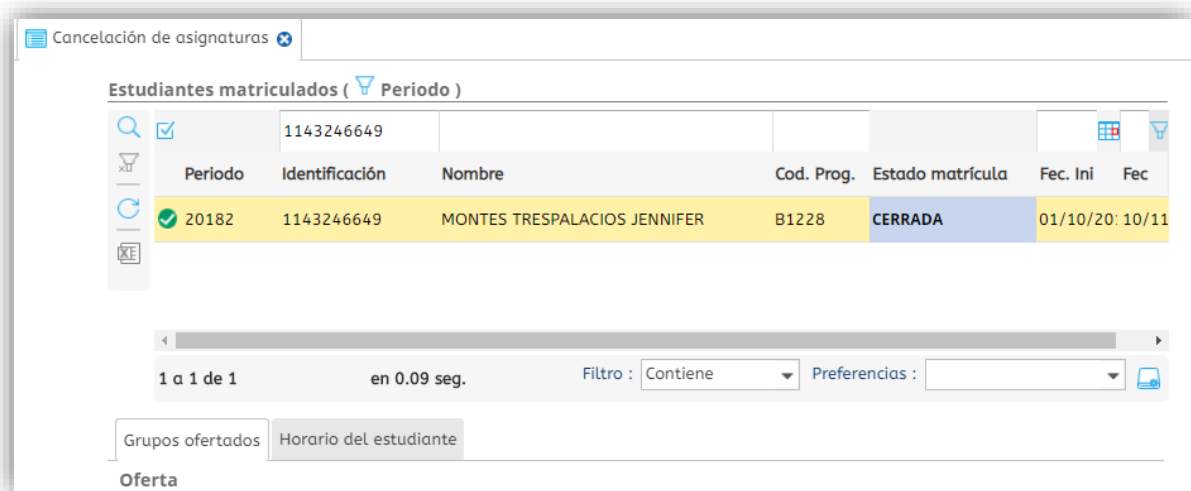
Cancelación de asignaturas

Estudiantes matriculados ( Periodo )

1143246649

| Periodo | Identificación | Nombre | Cod. Prog. | Estado matrícula | Fec. Ini | Fec |
|---|---|---|---|---|---|---|
| 20182 | 1143246649 | MONTES TRESPALACIOS JENNIFER | B1228 | CERRADA | 01/10/20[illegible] | 10/11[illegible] |

1 a 1 de 1 en 0.09 seg. Filtro : Contiene Preferencias :

Grupos ofertados Horario del estudiante

Oferta